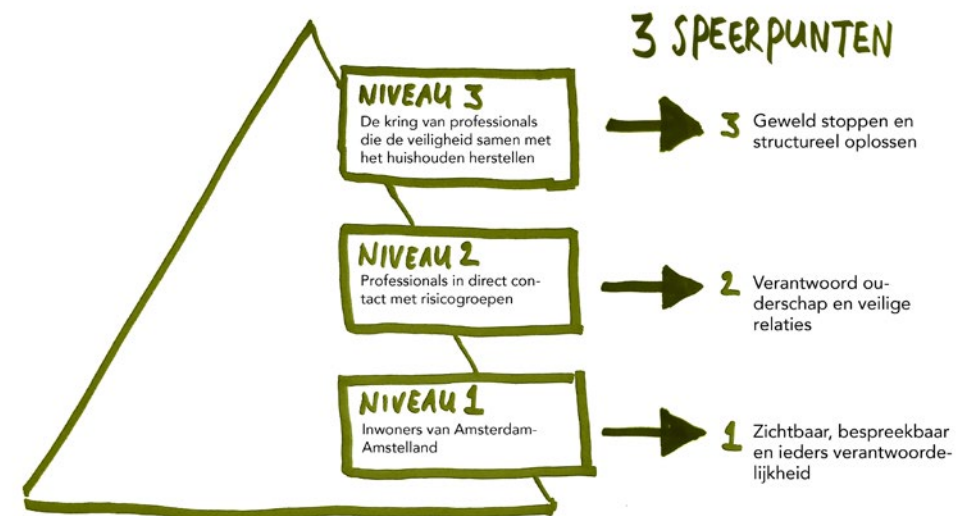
3 SPEERPUNTEN

NIVEAU 3
De kring van professionals die de veiligheid samen met het huishouden herstellen

3 Geweld stoppen en structureel oplossen

NIVEAU 2
Professionals in direct contact met risicogroepen

2 Verantwoord ouderschap en veilige relaties

NIVEAU 1
Inwoners van Amsterdam-Amstelland

1 Zichtbaar, bespreekbaar en ieders verantwoordelijkheid